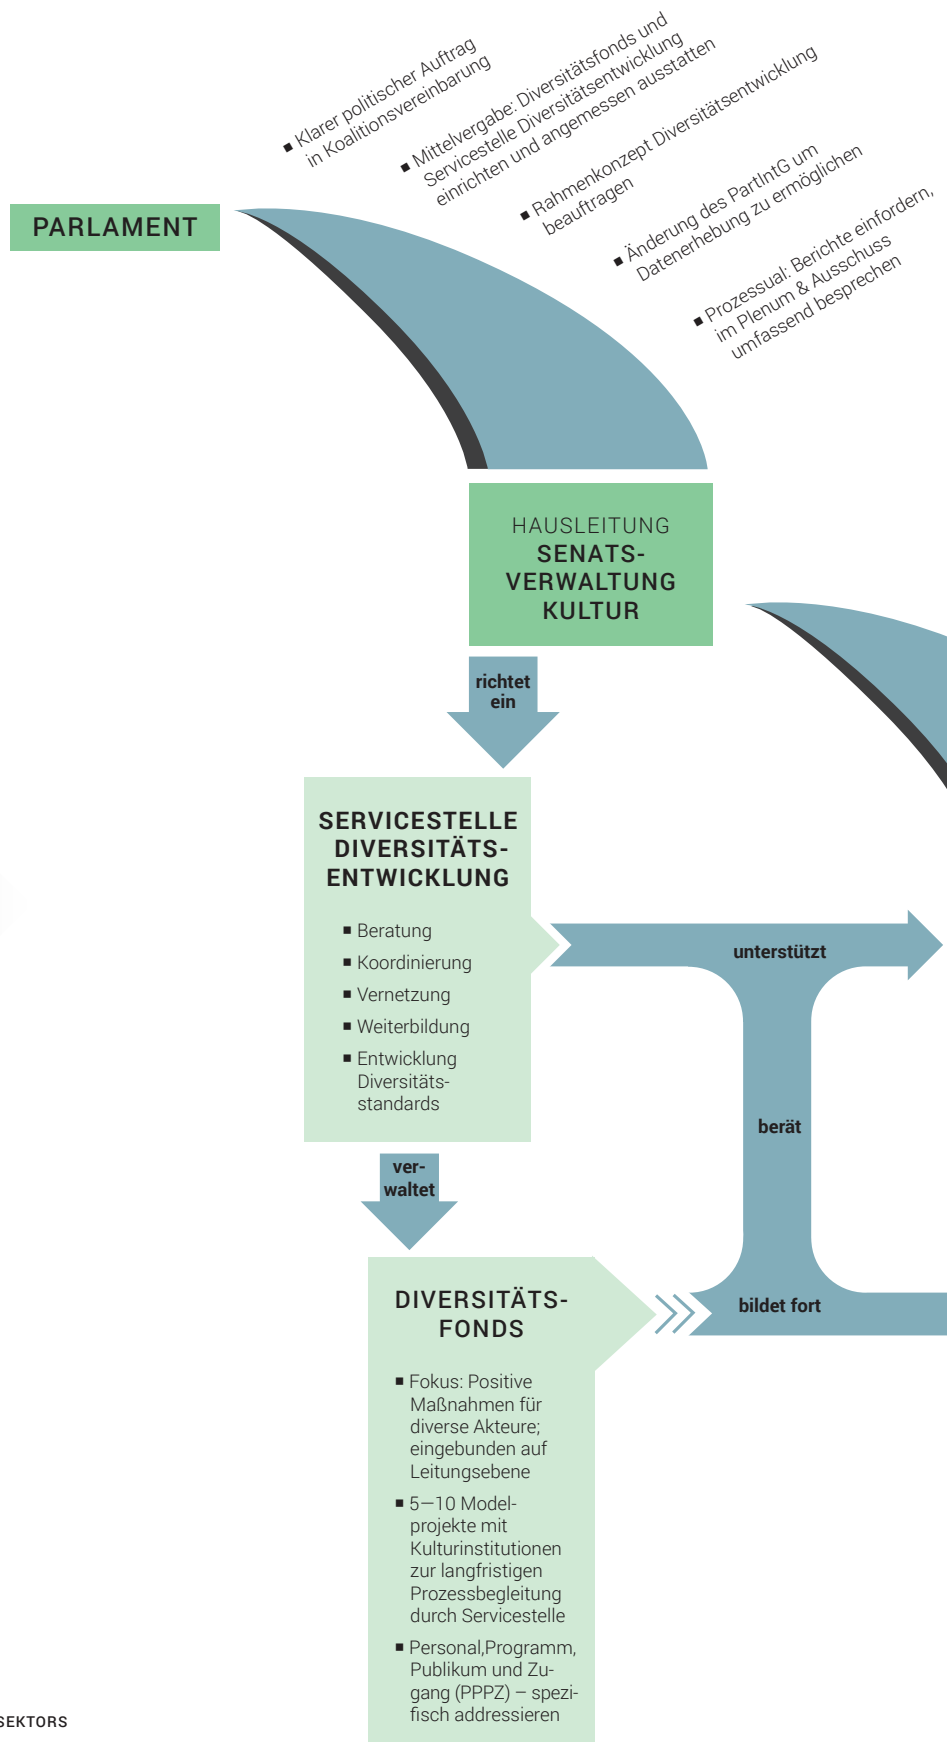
▪ Klarer politischer Auftrag in Koalitionsvereinbarung

▪ Mittelvergabe: Diversitätsfonds und Servicestelle Diversitätsentwicklung einrichten und angemessen ausstatten

▪ Rahmenkonzept Diversitätsentwicklung beauftragen

▪ Änderung des PartIntG um Datenerhebung zu ermöglichen

▪ Prozessual: Berichte einfordern, im Plenum & Ausschuss umfassend besprechen

PARLAMENT

HAUSLEITUNG
SENATSVERWALTUNG KULTUR

richtet ein

SERVICESTELLE DIVERSITÄTSENTWICKLUNG

▪ Beratung
▪ Koordinierung
▪ Vernetzung
▪ Weiterbildung
▪ Entwicklung Diversitätsstandards

unterstützt

berät

bildet fort

verwaltet

DIVERSITÄTSFONDS

▪ Fokus: Positive Maßnahmen für diverse Akteure; eingebunden auf Leitungsebene
▪ 5—10 Modelprojekte mit Kulturinstitutionen zur langfristigen Prozessbegleitung durch Servicestelle
▪ Personal,Programm, Publikum und Zugang (PPPZ) – spezifisch addressieren

SEKTORS